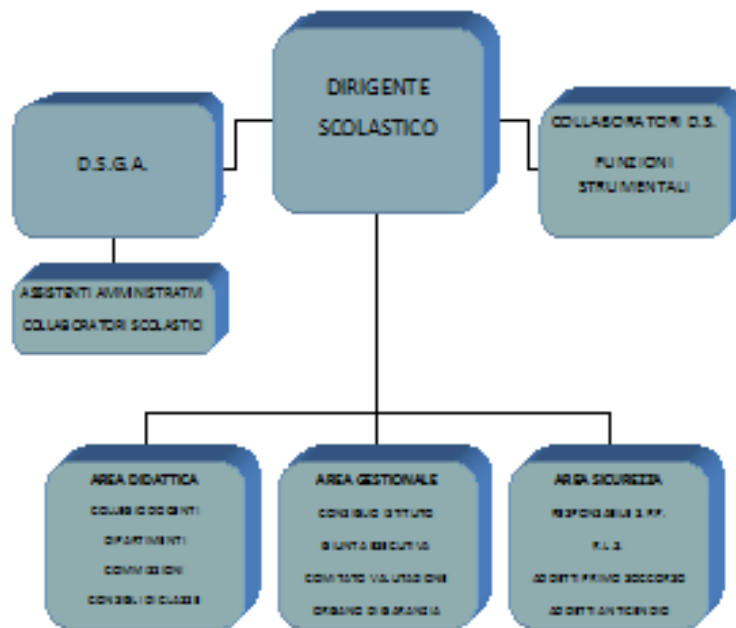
DIRIGENTE SCOLASTICO

D.S.G.A.

COLLABORATORI D.S.

FUNZIONI STRUMENTALI

ASSISTENTI AMMINISTRATIVI

COLLABORATORI SCOLASTICI

AREA DIDATTICA

COLLEGIO DOCENTI

DIPARTIMENTI

COMMISSIONI

CONSIGLI DI CLASSE

AREA GESTIONALE

CONSIGLIO D'ISTITUTO

GIUNTA ESECUTIVA

COMITATO VALUTAZIONE

ORGANO DI GARANZIA

AREA SICUREZZA

RESPONSABILE S.P.P.

R.L.S.

ADDETTI PRIMO SOCCORSO

ADDETTI ANTINCENDIO